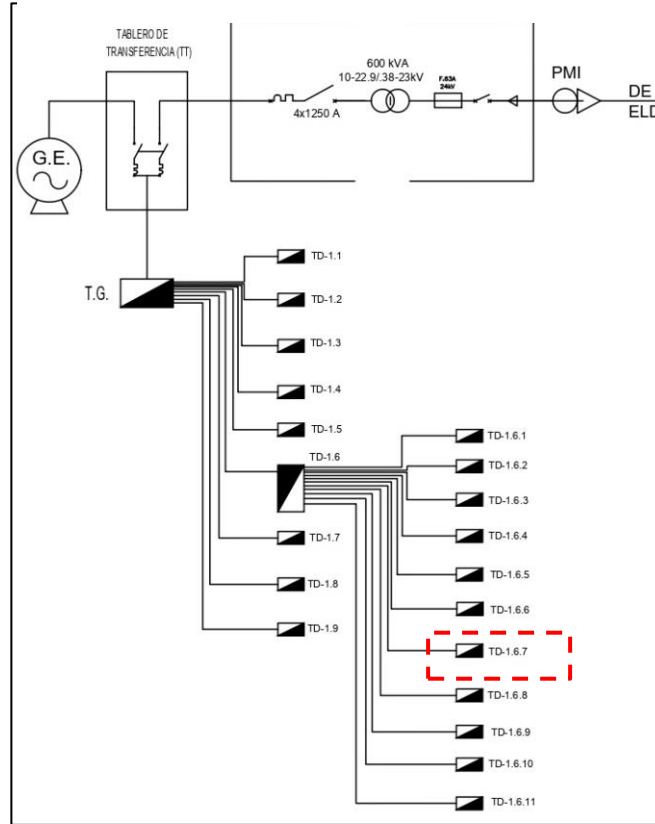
TABLERO DE TRANSFERENCIA (TT)

600 kVA
10-22.9/.38-23kV

F.63A
24kV

PMI

DE
ELD

4x1250 A

G.E.

T.G.

TD-1.1
TD-1.2
TD-1.3
TD-1.4
TD-1.5
TD-1.6
TD-1.7
TD-1.8
TD-1.9

TD-1.6.1
TD-1.6.2
TD-1.6.3
TD-1.6.4
TD-1.6.5
TD-1.6.6
TD-1.6.7
TD-1.6.8
TD-1.6.9
TD-1.6.10
TD-1.6.11